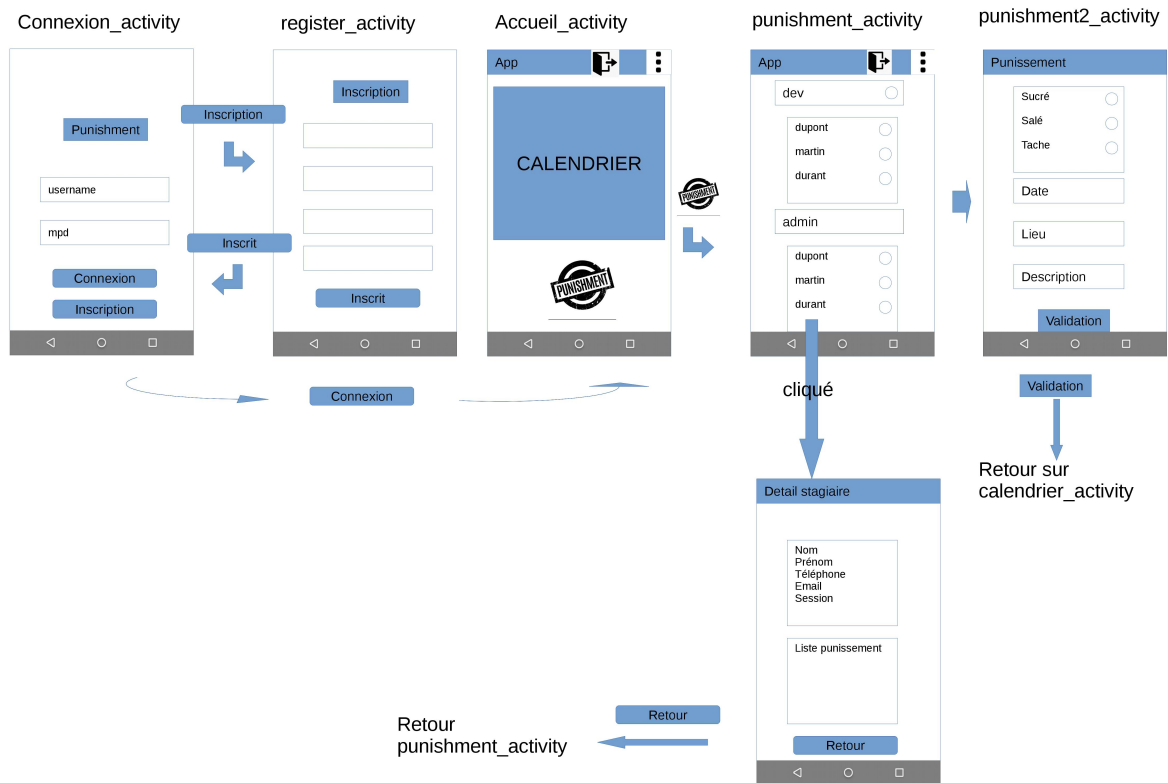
Connexion_activity

Punishment

username

mpd

Connexion

Inscription

Inscription

Inscrit

register_activity

Inscription

Inscrit

Connexion

Accueil_activity

App

CALENDRIER

PUNISHMENT

PUNISHMENT

punishment_activity

App

dev

dupont

martin

durant

admin

dupont

martin

durant

cliqué

punishment2_activity

Punissement

Sucré

Salé

Tache

Date

Lieu

Description

Validation

Validation

Retour sur calendrier_activity

Detail stagiaire

Nom
Prénom
Téléphone
Email
Session

Liste punissement

Retour

Retour

Retour punishment_activity